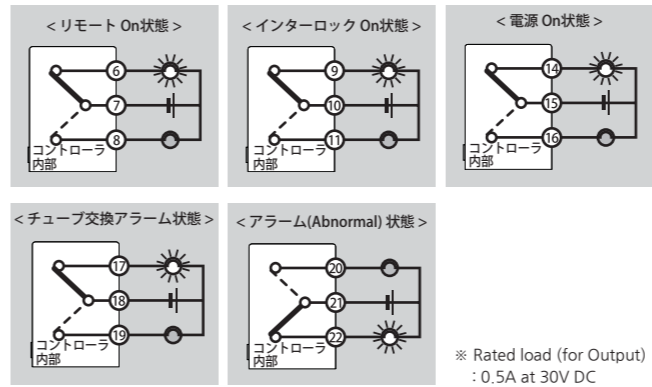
＜リモート On状態＞

6
7
8
コントローラ内部

＜インターロック On状態＞

9
10
11
コントローラ内部

＜電源 On状態＞

14
15
16
コントローラ内部

＜チューブ交換アラーム状態＞

17
18
19
コントローラ内部

＜アラーム(Abnormal) 状態＞

20
21
22
コントローラ内部

※ Rated load (for Output)
：0.5A at 30V DC